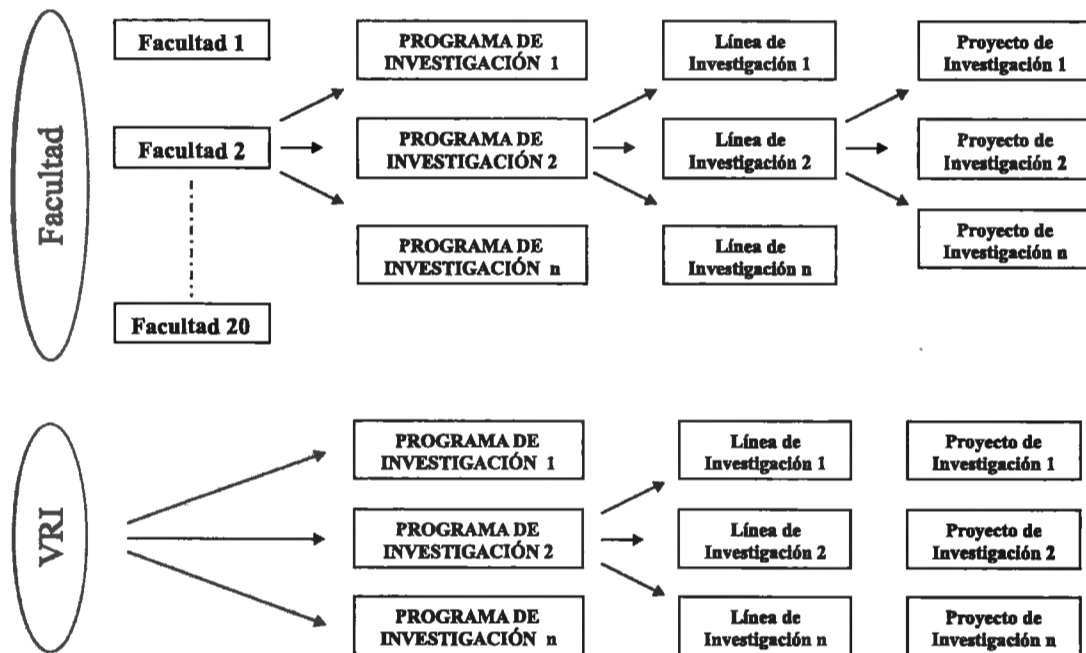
Facultad

Facultad 1

Facultad 2

Facultad 20

PROGRAMA DE INVESTIGACIÓN 1

PROGRAMA DE INVESTIGACIÓN 2

PROGRAMA DE INVESTIGACIÓN n

Línea de Investigación 1

Línea de Investigación 2

Línea de Investigación n

Proyecto de Investigación 1

Proyecto de Investigación 2

Proyecto de Investigación n

VRI

PROGRAMA DE INVESTIGACIÓN 1

PROGRAMA DE INVESTIGACIÓN 2

PROGRAMA DE INVESTIGACIÓN n

Línea de Investigación 1

Línea de Investigación 2

Línea de Investigación n

Proyecto de Investigación 1

Proyecto de Investigación 2

Proyecto de Investigación n